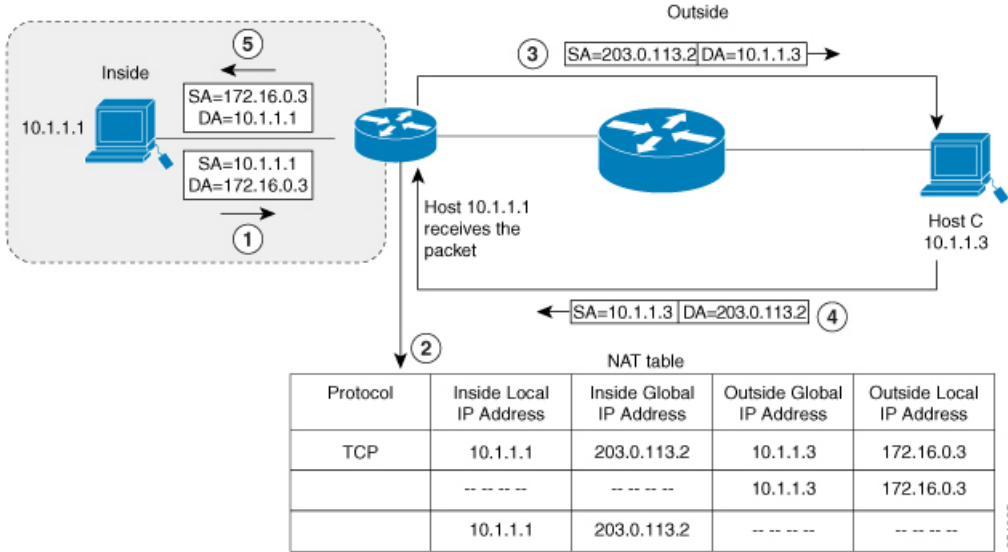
Outside

3 SA=203.0.113.2 DA=10.1.1.3

5

Inside

SA=172.16.0.3
DA=10.1.1.1

10.1.1.1

SA=10.1.1.1
DA=172.16.0.3

1

Host 10.1.1.1 receives the packet

Host C
10.1.1.3

SA=10.1.1.3 DA=203.0.113.2 4

2

NAT table

| Protocol | Inside Local IP Address | Inside Global IP Address | Outside Global IP Address | Outside Local IP Address |
|---|---|---|---|---|
| TCP | 10.1.1.1 | 203.0.113.2 | 10.1.1.3 | 172.16.0.3 |
| | -- -- -- -- | -- -- -- -- | 10.1.1.3 | 172.16.0.3 |
| | 10.1.1.1 | 203.0.113.2 | -- -- -- -- | -- -- -- -- |